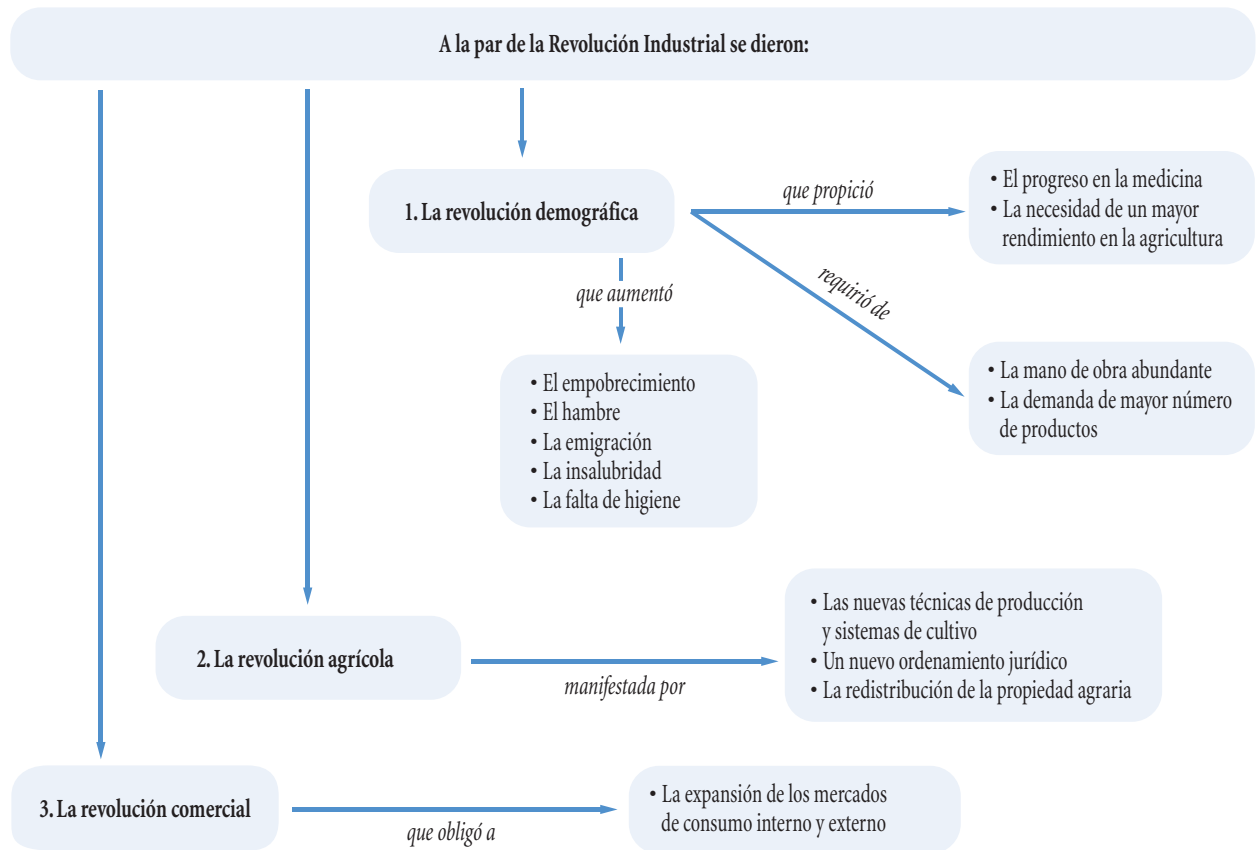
A la par de la Revolución Industrial se dieron:

1. La revolución demográfica

que propició

• El progreso en la medicina
• La necesidad de un mayor rendimiento en la agricultura

requirió de

• La mano de obra abundante
• La demanda de mayor número de productos

que aumentó

• El empobrecimiento
• El hambre
• La emigración
• La insalubridad
• La falta de higiene

2. La revolución agrícola

manifestada por

• Las nuevas técnicas de producción y sistemas de cultivo
• Un nuevo ordenamiento jurídico
• La redistribución de la propiedad agraria

3. La revolución comercial

que obligó a

• La expansión de los mercados de consumo interno y externo